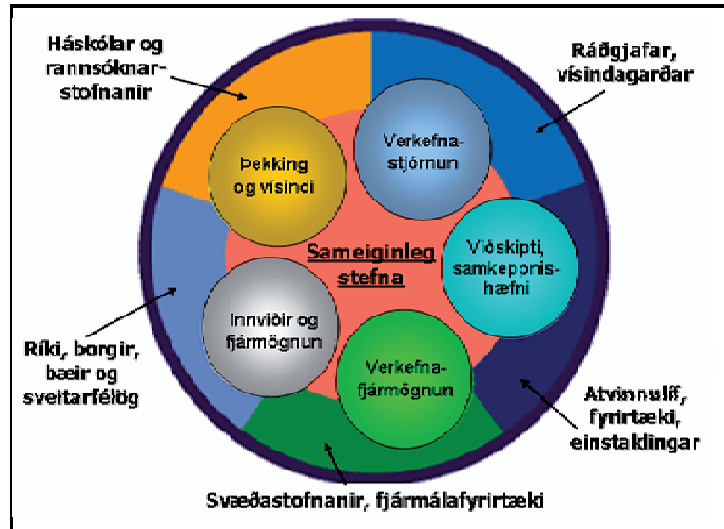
Háskólar og rannsóknarstofnanir

Ráðgjafar, vísindagarðar

Þekking og vísindi

Verkefnastjórnun

Sameiginleg stefna

Viðskipti, samkeppnishæfni

Innviðir og fjármögnun

Verkefnafjármögnun

Ríki, borgir, bæir og sveitarfélög

Atvinnulíf, fyrirtæki, einstaklingar

Svæðastofnanir, fjármálafyrirtæki